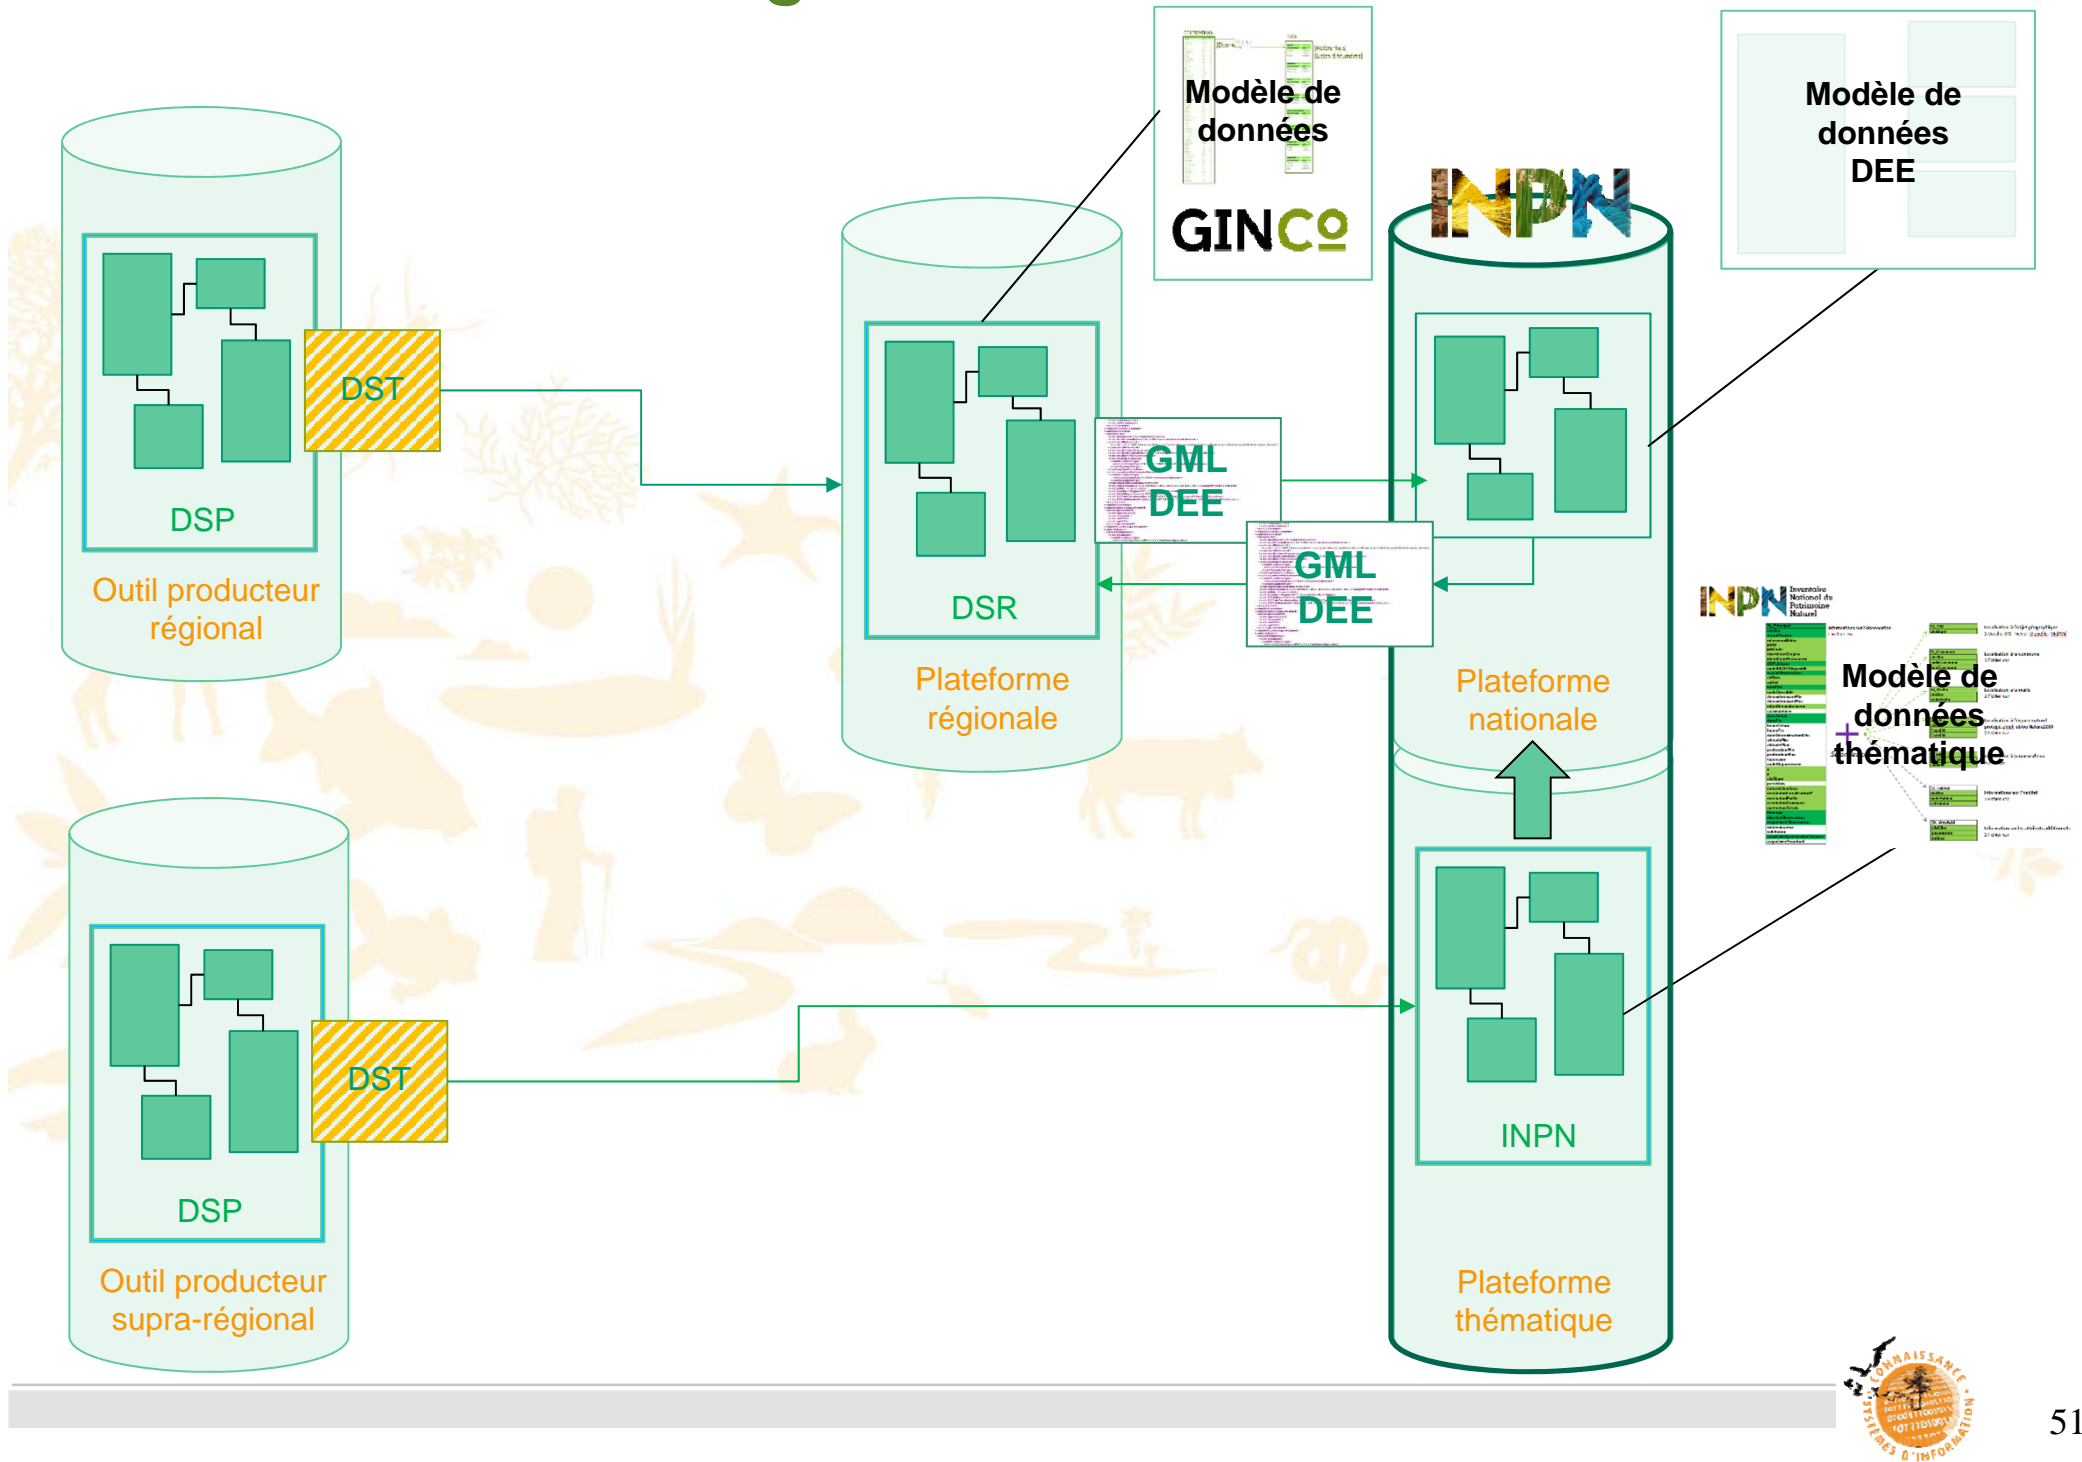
Modèle de données
GINCO

INPN

Modèle de données DEE

DST

DSP

Outil producteur régional

DSR

GML DEE

GML DEE

Plateforme régionale

Plateforme nationale

INPN Inventaire National du Patrimoine Naturel

Modèle de données + thématique

DST

DSP

Outil producteur supra-régional

INPN

Plateforme thématique

CONNAISSANCE SYSTÈMES D'INFORMATION

51